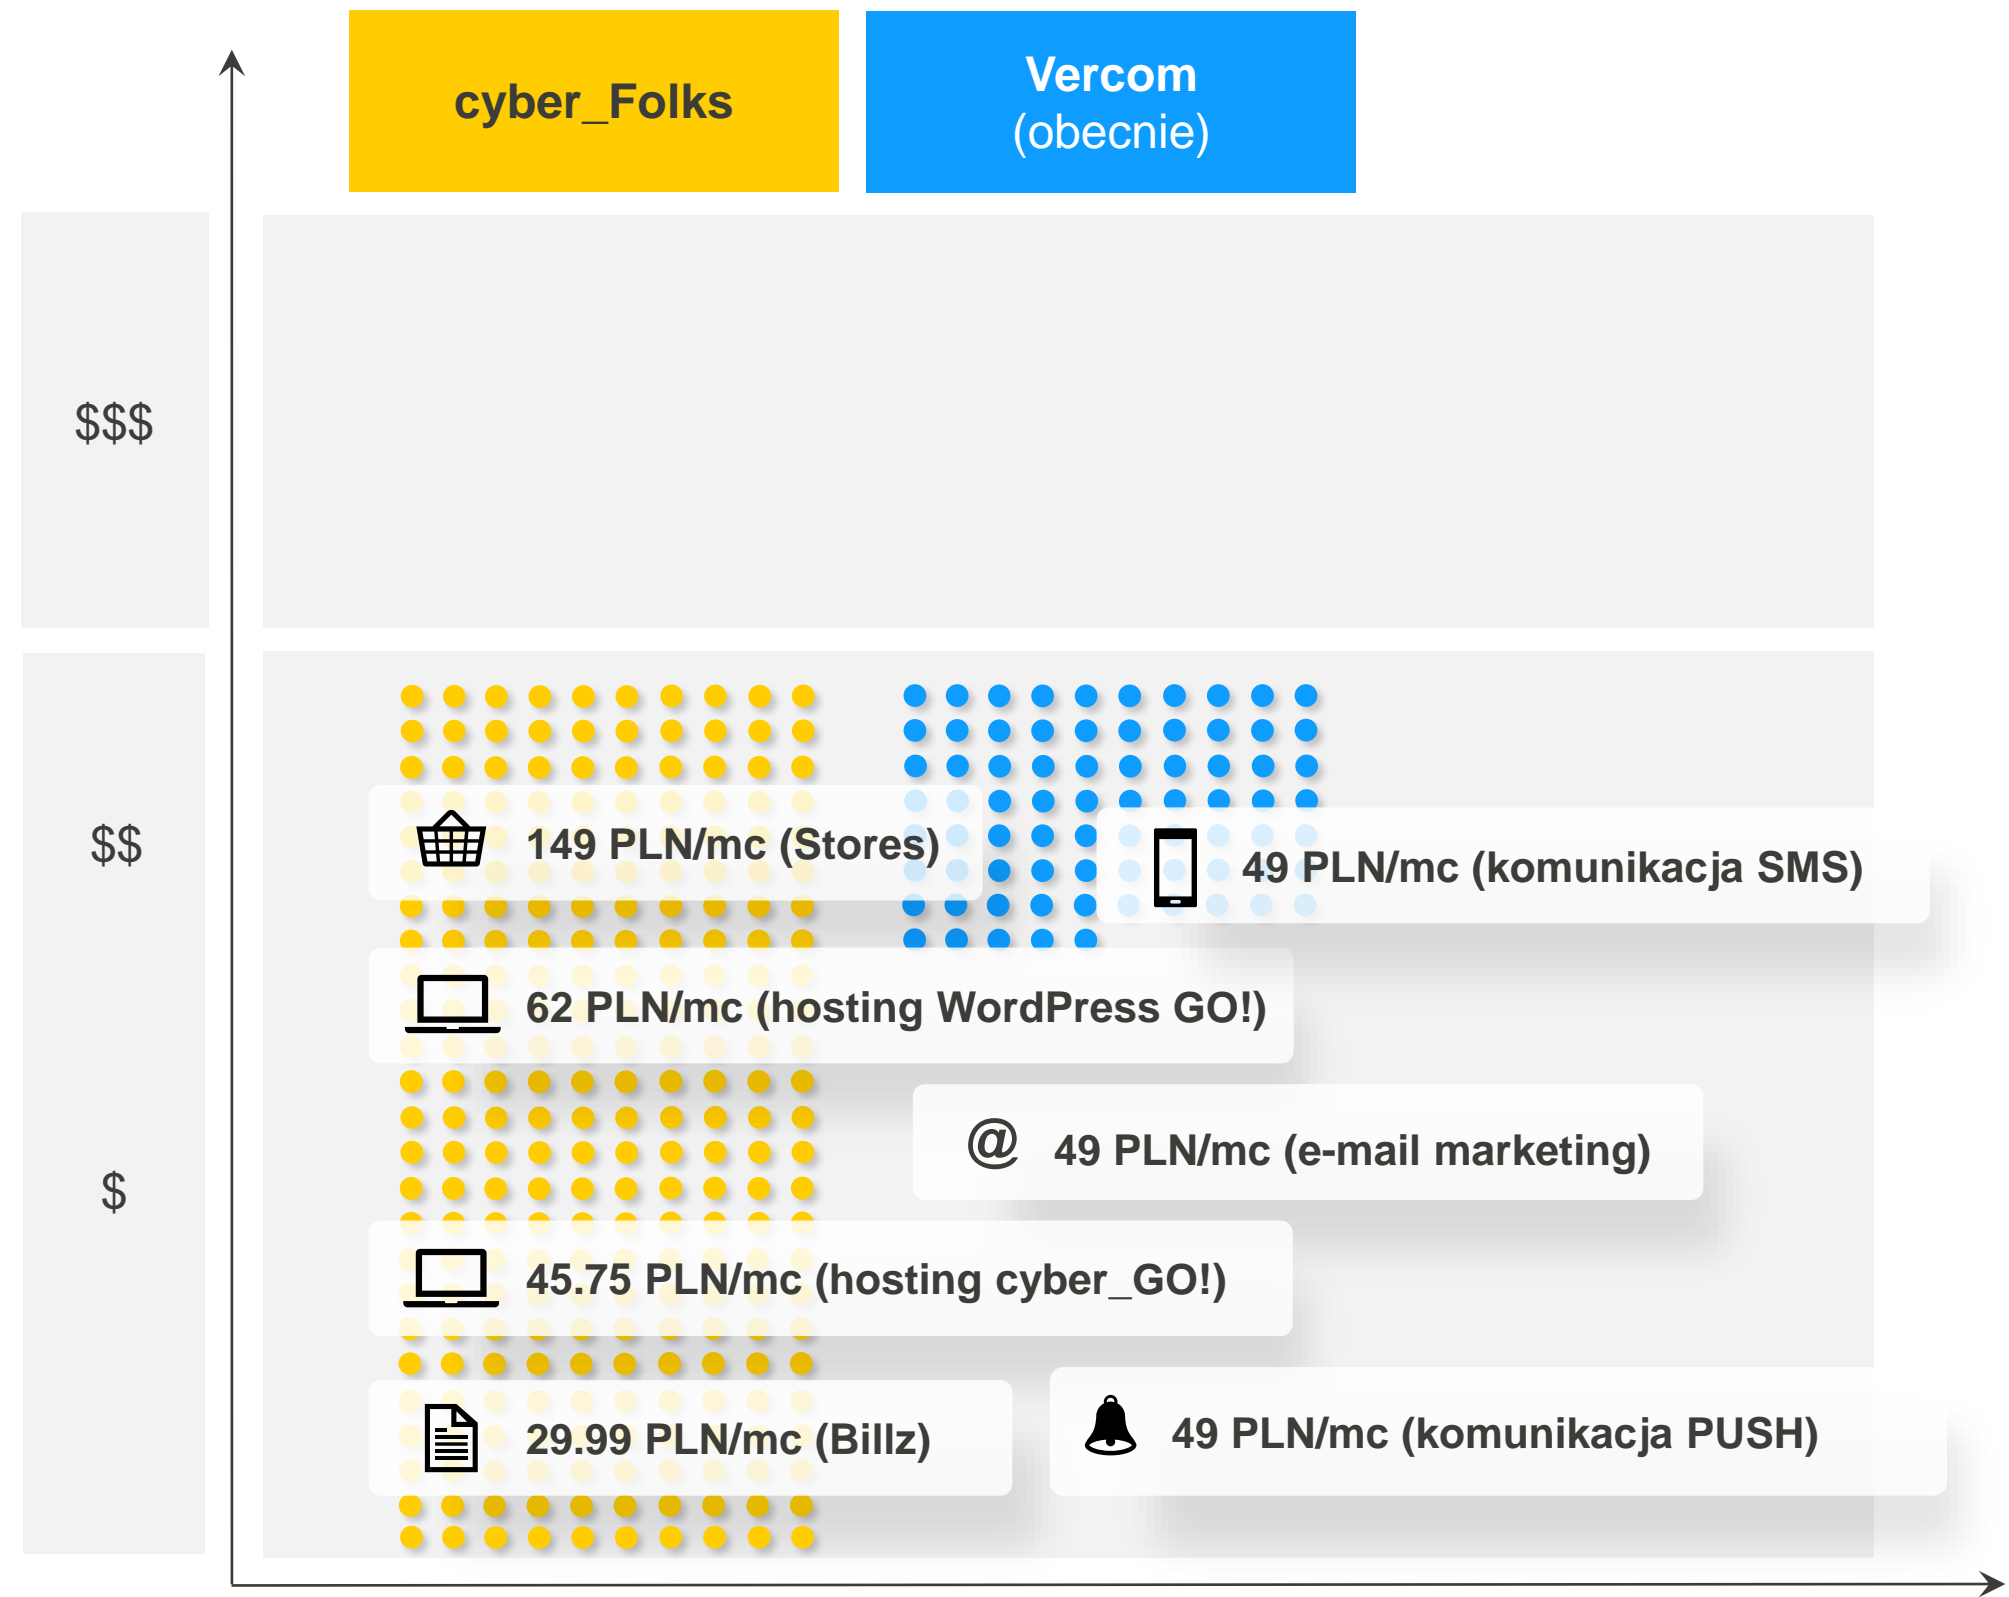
cyber_Folks

Vercom
(obecnie)

$$$

$$

$

149 PLN/mc (Stores)

49 PLN/mc (komunikacja SMS)

62 PLN/mc (hosting WordPress GO!)

@ 49 PLN/mc (e-mail marketing)

45.75 PLN/mc (hosting cyber_GO!)

29.99 PLN/mc (Billz)

49 PLN/mc (komunikacja PUSH)